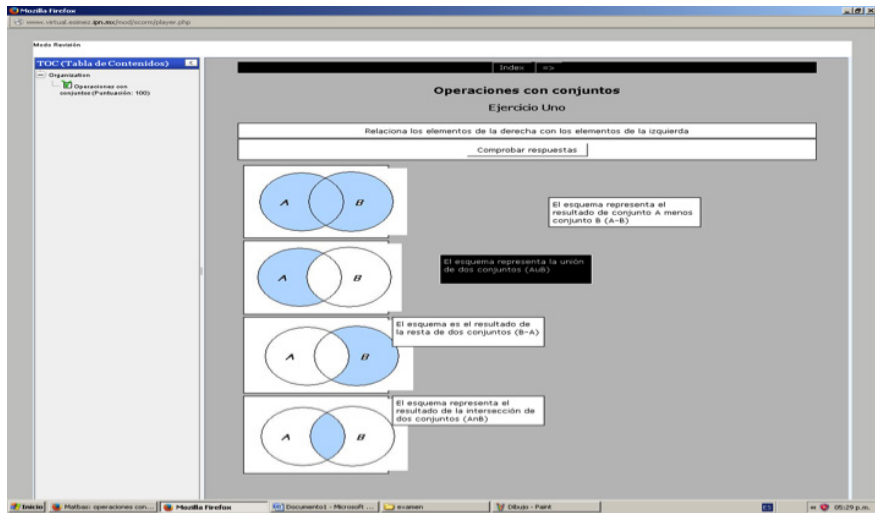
Mozilla Firefox

www.virtual.esimez.ipn.mx/mod/scorm/player.php

Modo Revisión

TOC (Tabla de Contenidos)

Organization

Operaciones con conjuntos (Puntuación: 100)

Index <>

Operaciones con conjuntos

Ejercicio Uno

Relaciona los elementos de la derecha con los elementos de la izquierda

Comprobar respuestas

A B

El esquema representa el resultado de conjunto A menos conjunto B (A−B)

A B

El esquema representa la unión de dos conjuntos (A∪B)

A B

El esquema es el resultado de la resta de dos conjuntos (B−A)

A B

El esquema representa el resultado de la intersección de dos conjuntos (A∩B)

Inicio | Matbas: operaciones con... | Mozilla Firefox | Documento1 - Microsoft ... | examen | Dibujo - Paint | ES | 05:29 p.m.